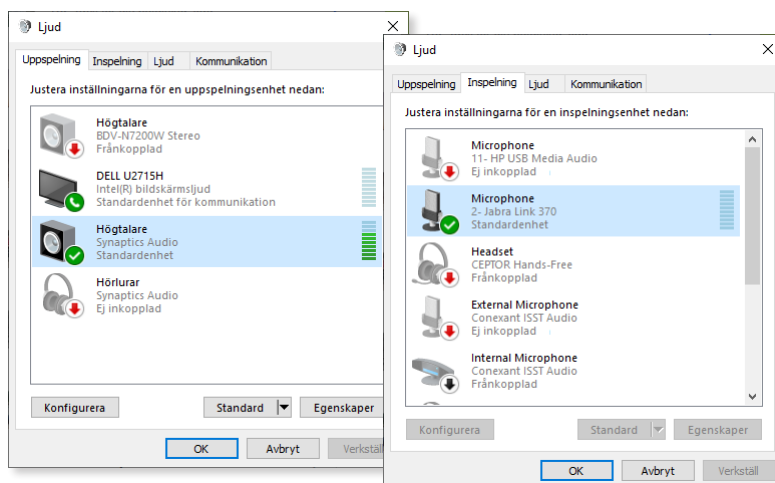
Ljud

Uppspelning | Inspelning | Ljud | Kommunikation

Justera inställningarna för en uppspelningsenhet nedan:

Högtalare
BDV-N7200W Stereo
Frånkopplad

DELL U2715H
Intel(R) bildskärmsljud
Standardenhet för kommunikation

Högtalare
Synaptics Audio
Standardenhet

Hörlurar
Synaptics Audio
Ej inkopplad

Konfigurera | Standard | Egenskaper

OK | Avbryt | Verkställ

Ljud

Uppspelning | Inspelning | Ljud | Kommunikation

Justera inställningarna för en inspelningsenhet nedan:

Microphone
11- HP USB Media Audio
Ej inkopplad

Microphone
2- Jabra Link 370
Standardenhet

Headset
CEPTOR Hands-Free
Frånkopplad

External Microphone
Conexant ISST Audio
Ej inkopplad

Internal Microphone
Conexant ISST Audio
Frånkopplad

Konfigurera | Standard | Egenskaper

OK | Avbryt | Verkställ